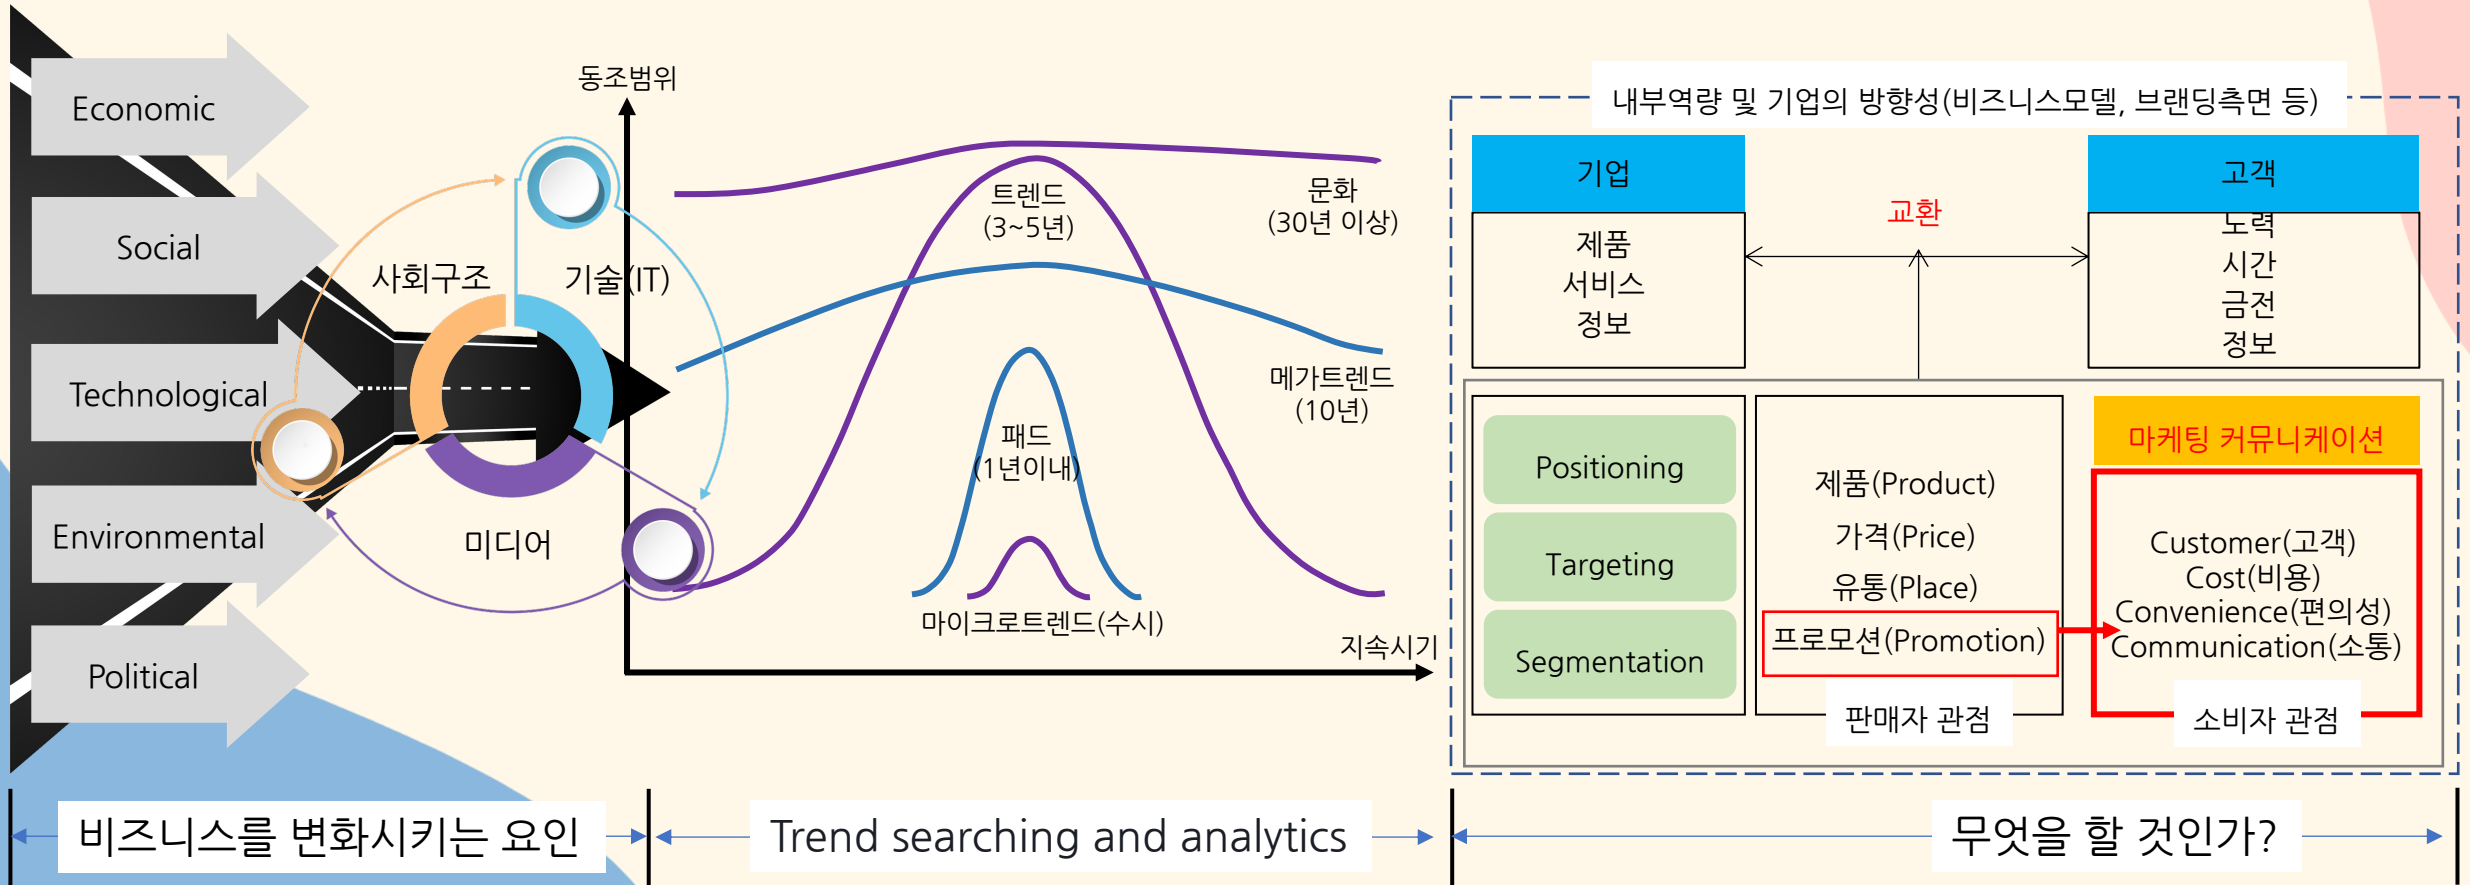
Economic
Social
Technological
Environmental
Political

사회구조
기술(IT)
미디어

동조범위
트렌드
(3~5년)
문화
(30년 이상)
메가트렌드
(10년)
패드
(1년이내)
마이크로트렌드(수시)
지속시기

내부역량 및 기업의 방향성(비즈니스모델, 브랜딩측면 등)

기업
제품
서비스
정보

교환

고객
노력
시간
금전
정보

Positioning
Targeting
Segmentation

제품(Product)
가격(Price)
유통(Place)
프로모션(Promotion)
판매자 관점

마케팅 커뮤니케이션
Customer(고객)
Cost(비용)
Convenience(편의성)
Communication(소통)
소비자 관점

비즈니스를 변화시키는 요인
Trend searching and analytics
무엇을 할 것인가?